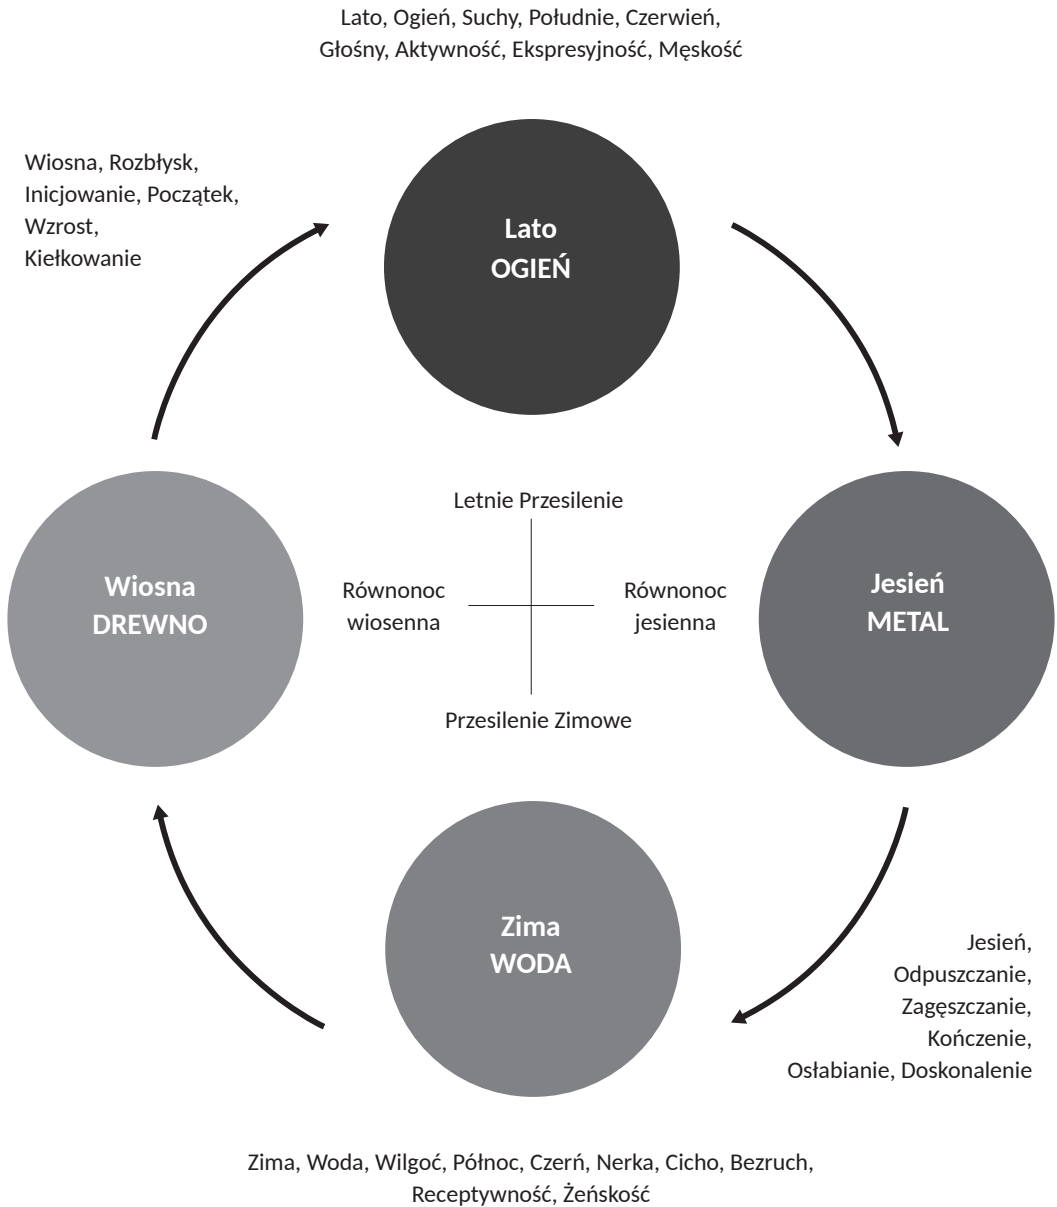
Lato, Ogień, Suchy, Południe, Czerwień, Głośny, Aktywność, Ekspresyjność, Męskość

Wiosna, Rozbłysk, Inicjowanie, Początek, Wzrost, Kiełkowanie

Lato
OGIEŃ

Wiosna
DREWNO

Letnie Przesilenie

Równonoc wiosenna

Równonoc jesienna

Przesilenie Zimowe

Jesień
METAL

Zima
WODA

Jesień, Odpuszczanie, Zagęszczanie, Kończenie, Osłabianie, Doskonalenie

Zima, Woda, Wilgoć, Północ, Czerń, Nerka, Cicho, Bezruch, Receptywność, Żeńskość